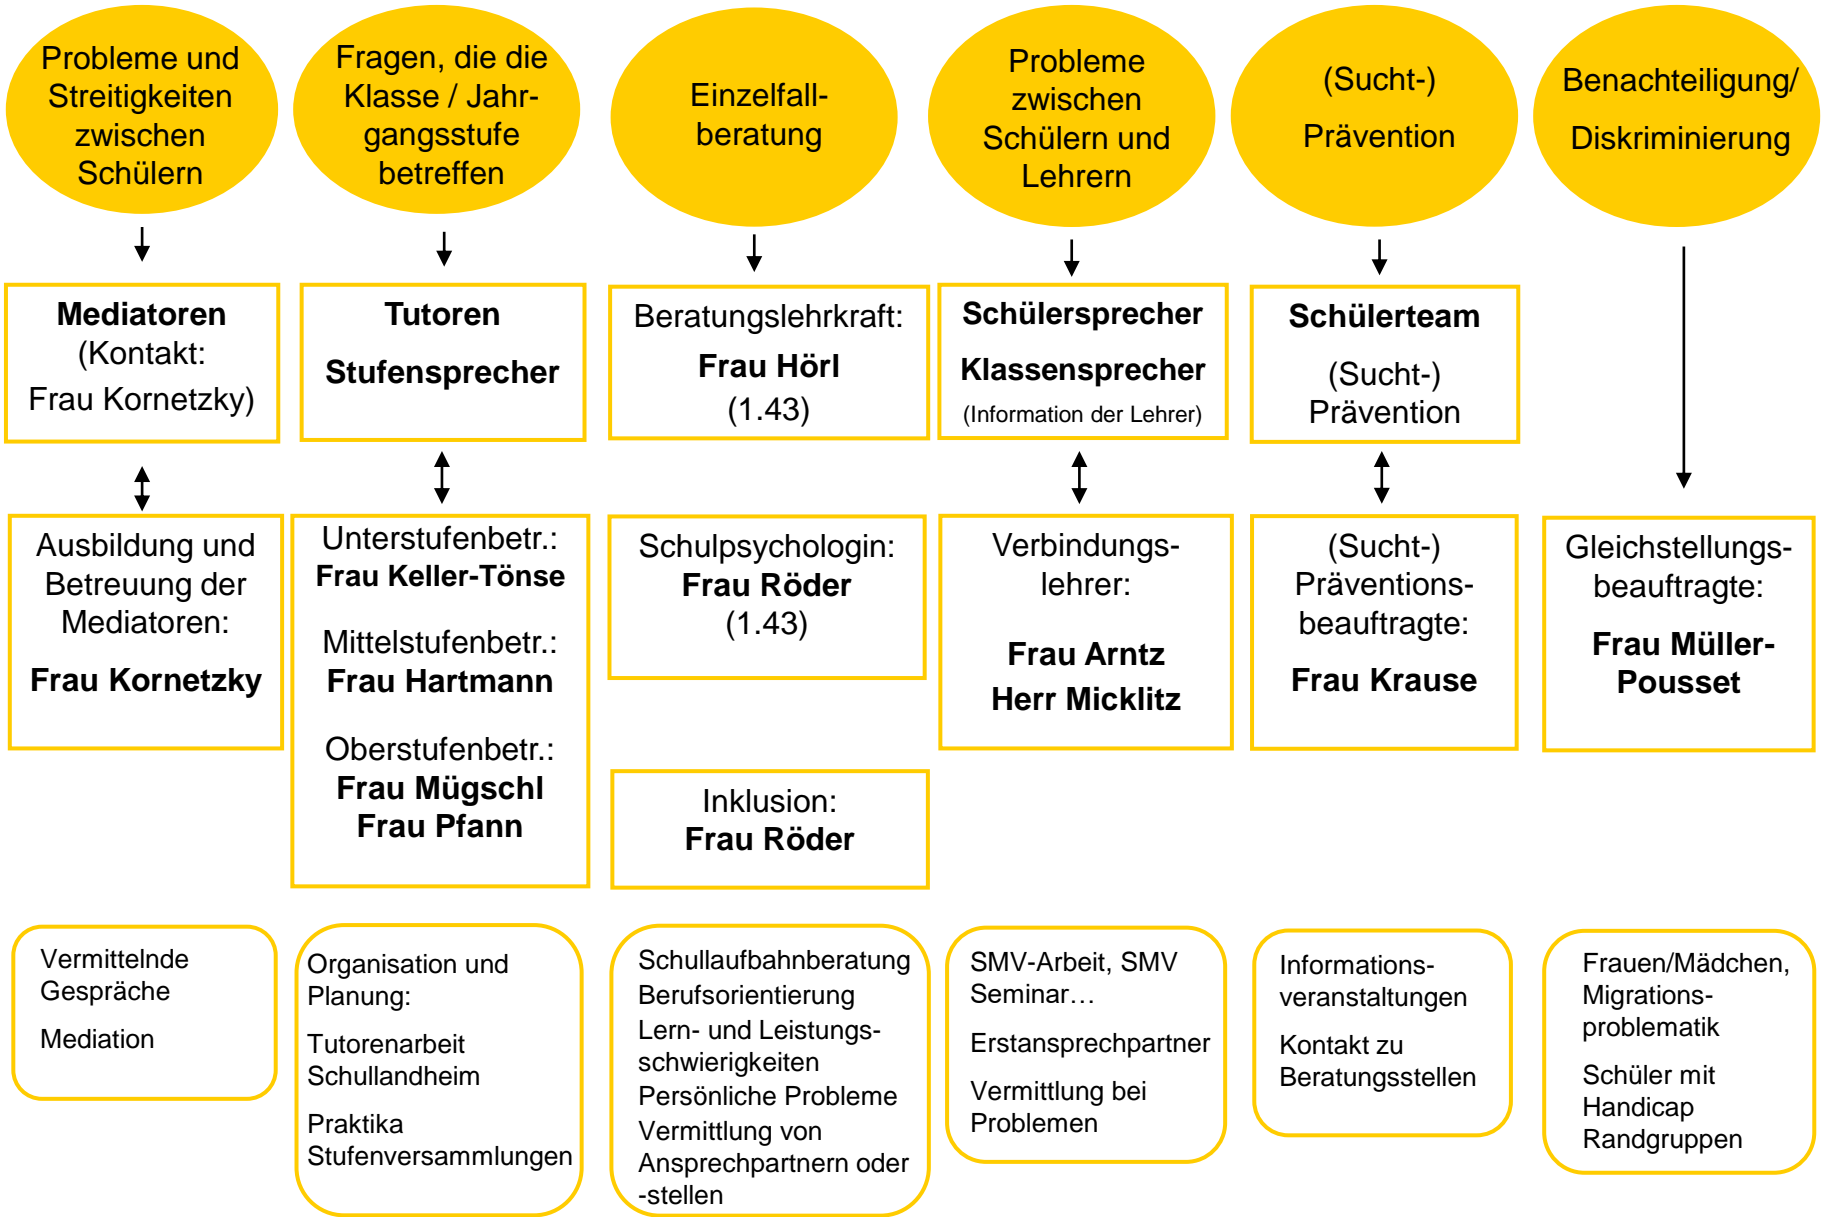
Probleme und Streitigkeiten zwischen Schülern

Fragen, die die Klasse / Jahrgangsstufe betreffen

Einzelfallberatung

Probleme zwischen Schülern und Lehrern

(Sucht-) Prävention

Benachteiligung/ Diskriminierung

**Mediatoren**
(Kontakt:
Frau Kornetzky)

**Tutoren**
**Stufensprecher**

Beratungslehrkraft:
**Frau Hörl**
(1.43)

**Schülersprecher**
**Klassensprecher**
(Information der Lehrer)

**Schülerteam**
(Sucht-)
Prävention

Ausbildung und Betreuung der Mediatoren:
**Frau Kornetzky**

Unterstufenbetr.:
**Frau Keller-Tönse**
Mittelstufenbetr.:
**Frau Hartmann**
Oberstufenbetr.:
**Frau Mügschl**
**Frau Pfann**

Schulpsychologin:
**Frau Röder**
(1.43)

Inklusion:
**Frau Röder**

Verbindungslehrer:
**Frau Arntz**
**Herr Micklitz**

(Sucht-)
Präventionsbeauftragte:
**Frau Krause**

Gleichstellungsbeauftragte:
**Frau Müller-Pousset**

Vermittelnde Gespräche
Mediation

Organisation und Planung:
Tutorenarbeit
Schullandheim
Praktika
Stufenversammlungen

Schullaufbahnberatung
Berufsorientierung
Lern- und Leistungsschwierigkeiten
Persönliche Probleme
Vermittlung von Ansprechpartnern oder -stellen

SMV-Arbeit, SMV Seminar…
Erstansprechpartner
Vermittlung bei Problemen

Informationsveranstaltungen
Kontakt zu Beratungsstellen

Frauen/Mädchen, Migrationsproblematik
Schüler mit Handicap
Randgruppen